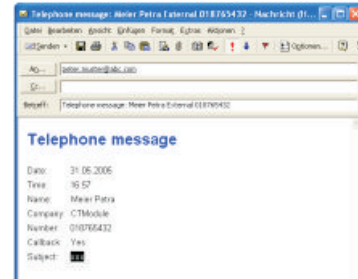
Telephone message: Meier Petra External 018765432 - Nachricht (H...

Datei Bearbeiten Ansicht Einfügen Format Extras Aktionen ?

Senden | Optionen... | ?

An... peter.muster@abc.com

Cc...

Betreff: Telephone message: Meier Petra External 018765432

Telephone message

Date: 31.05.2006
Time: 16:57
Name: Meier Petra
Company: CTModule
Number: 018765432
Callback: Yes
Subject: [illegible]